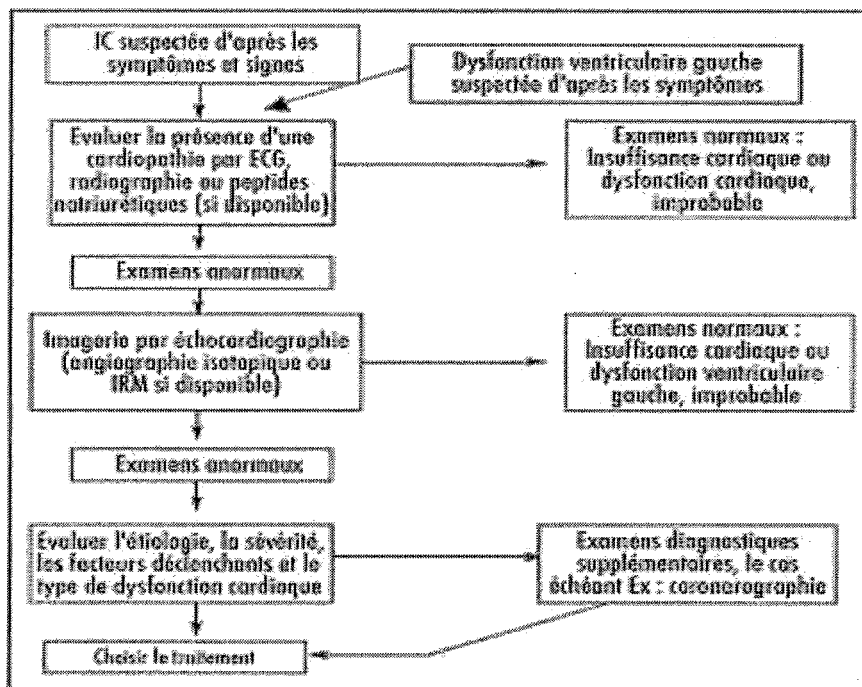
IC suspectée d'après les symptômes et signes

Dysfonction ventriculaire gauche suspectée d'après les symptômes

Evaluer la présence d'une cardiopathie par ECG, radiographie ou peptides natriurétiques (si disponible)

Examens normaux : Insuffisance cardiaque ou dysfonction cardiaque, improbable

Examens anormaux

Imagerie par échocardiographie (angiographie isotopique ou IRM si disponible)

Examens normaux : Insuffisance cardiaque ou dysfonction ventriculaire gauche, improbable

Examens anormaux

Evaluer l'étiologie, la sévérité, les facteurs déclenchants et le type de dysfonction cardiaque

Examens diagnostiques supplémentaires, le cas échéant Ex : coronarographie

Choisir le traitement